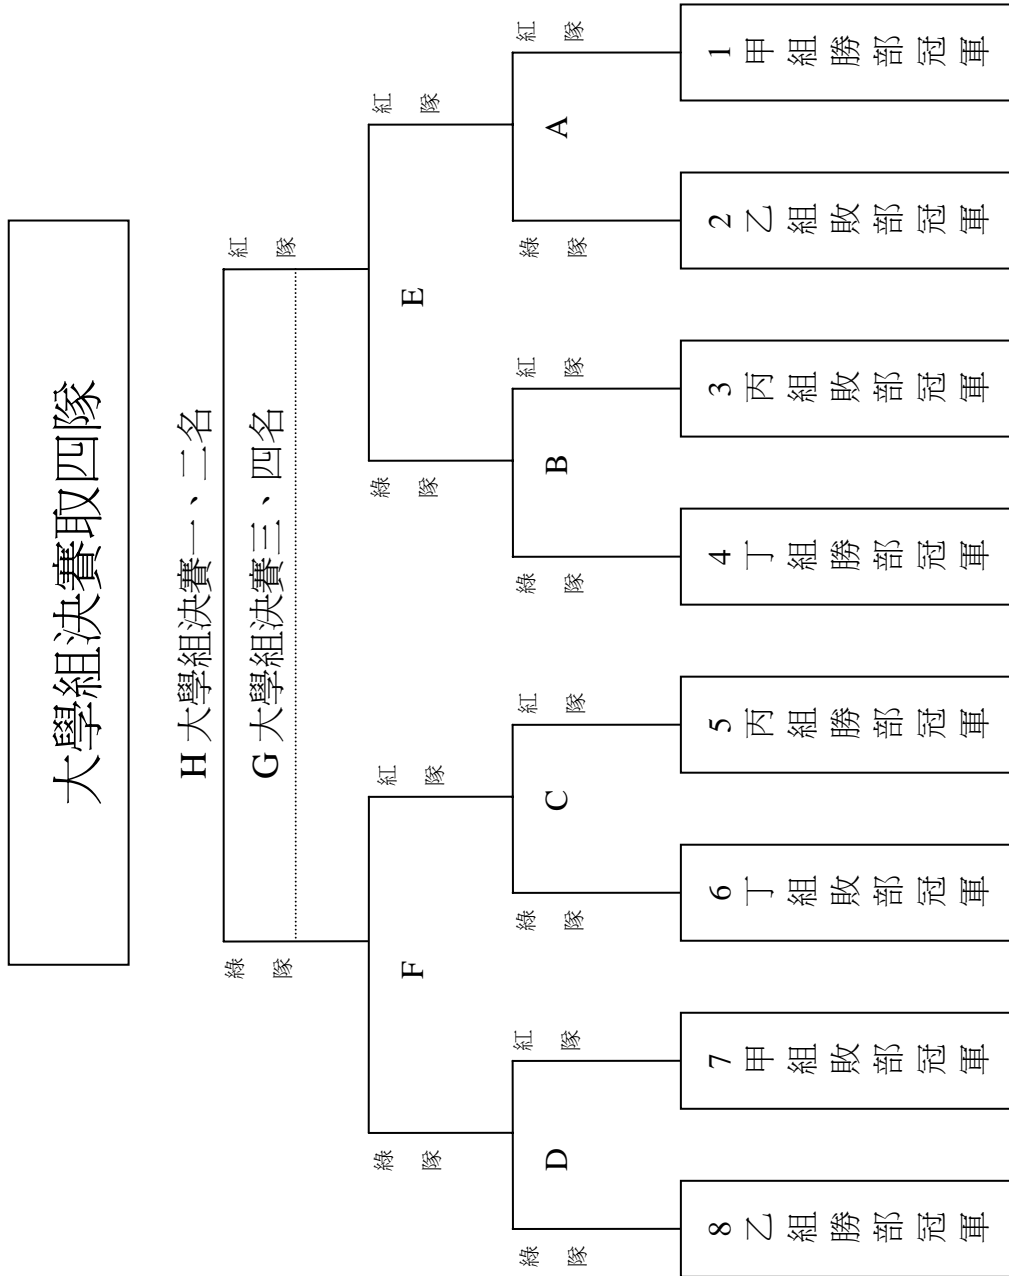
大學組決賽取四隊

H大學組決賽一、二名

G大學組決賽三、四名

紅隊

綠隊

E

F

紅隊

綠隊

紅隊

綠隊

A

B

C

D

紅隊

綠隊

紅隊

綠隊

紅隊

綠隊

紅隊

綠隊

1甲組勝部冠軍

2乙組敗部冠軍

3丙組敗部冠軍

4丁組勝部冠軍

5丙組勝部冠軍

6丁組敗部冠軍

7甲組敗部冠軍

8乙組勝部冠軍